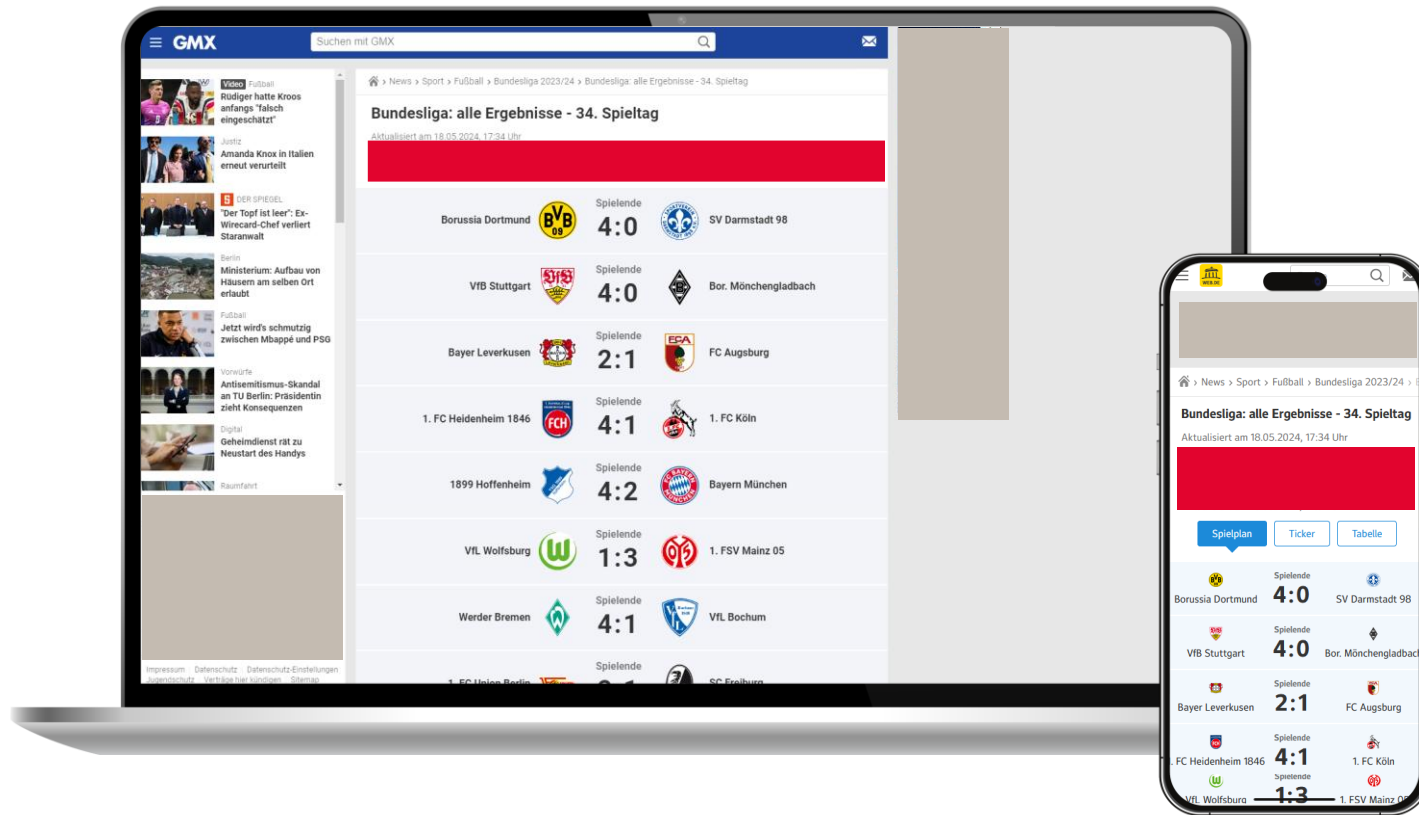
GMX
Suchen mit GMX

Video Fußball
Rüdiger hatte Kroos anfangs "falsch eingeschätzt"

Justiz
Amanda Knox in Italien erneut verurteilt

DER SPIEGEL
"Der Topf ist leer": Ex-Wirecard-Chef verliert Staranwalt

Berlin
Ministerium: Aufbau von Häusern am selben Ort erlaubt

Fußball
Jetzt wird's schmutzig zwischen Mbappé und PSG

Vorwürfe
Antisemitismus-Skandal an TU Berlin: Präsidentin zieht Konsequenzen

Digital
Geheimdienst rät zu Neustart des Handys

Raumfahrt

Impressum Datenschutz Datenschutz-Einstellungen Jugendschutz Verträge hier kündigen Sitemap

News › Sport › Fußball › Bundesliga 2023/24 › Bundesliga: alle Ergebnisse - 34. Spieltag

Bundesliga: alle Ergebnisse - 34. Spieltag

Aktualisiert am 18.05.2024, 17:34 Uhr

| | | |
|---|---|---|
| Borussia Dortmund | Spielende 4:0 | SV Darmstadt 98 |
| VfB Stuttgart | Spielende 4:0 | Bor. Mönchengladbach |
| Bayer Leverkusen | Spielende 2:1 | FC Augsburg |
| 1. FC Heidenheim 1846 | Spielende 4:1 | 1. FC Köln |
| 1899 Hoffenheim | Spielende 4:2 | Bayern München |
| VfL Wolfsburg | Spielende 1:3 | 1. FSV Mainz 05 |
| Werder Bremen | Spielende 4:1 | VfL Bochum |
| 1. FC Union Berlin | Spielende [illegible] | SC Freiburg |

WEB.DE

News › Sport › Fußball › Bundesliga 2023/24 ›

Bundesliga: alle Ergebnisse - 34. Spieltag

Aktualisiert am 18.05.2024, 17:34 Uhr

Spielplan Ticker Tabelle

| | | |
|---|---|---|
| Borussia Dortmund | Spielende 4:0 | SV Darmstadt 98 |
| VfB Stuttgart | Spielende 4:0 | Bor. Mönchengladbach |
| Bayer Leverkusen | Spielende 2:1 | FC Augsburg |
| 1. FC Heidenheim 1846 | Spielende 4:1 | 1. FC Köln |
| VfL Wolfsburg | Spielende 1:3 | 1. FSV Mainz 05 |